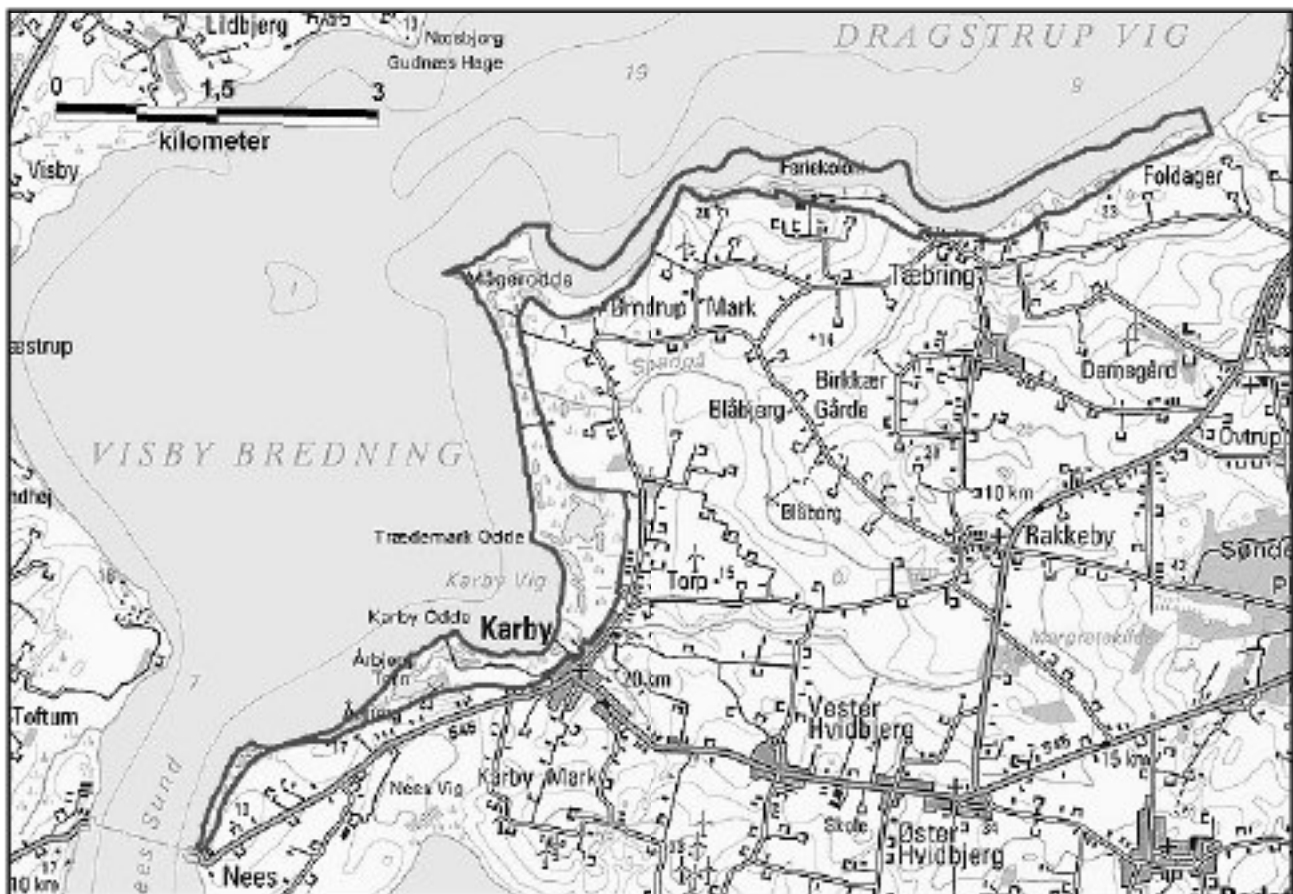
Lidbjerg
Nøosbjerg
Gudnæs Hage
DRAGSTRUP VIG
0
1,5
3
kilometer
Visby
Feriekoloni
Foldager
Mågerodde
Brndrup Mark
Tæbring
estrup
+14
Damsgård
Birkkær
Blåbjerg Gårde
Øvtrup
VISBY BREDNING
10 km
Rakkeby
Blåborg
Trædemark Odde
Søndel
Karby Vig
Torp
Karby Odde
Karby
Årbjerg Tofte
20 km
Vester Hvidbjerg
Toftum
15 km
Karby Mark
Nees Vig
Skole
Øster Hvidbjerg
Nees
10 km